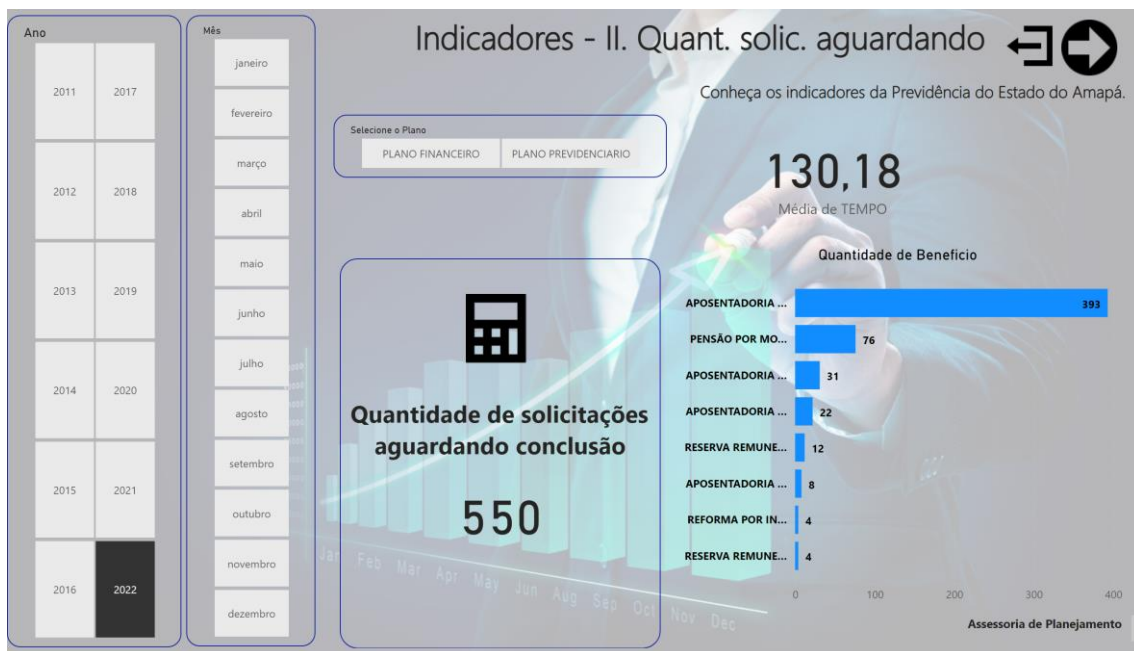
Ano

2011 2017

2012 2018

2013 2019

2014 2020

2015 2021

2016 2022

Mês

janeiro
fevereiro
março
abril
maio
junho
julho
agosto
setembro
outubro
novembro
dezembro

Indicadores - II. Quant. solic. aguardando

Conheça os indicadores da Previdência do Estado do Amapá.

Selecione o Plano

PLANO FINANCEIRO PLANO PREVIDENCIARIO

130,18
Média de TEMPO

Quantidade de solicitações aguardando conclusão

550

Quantidade de Beneficio

| | |
|---|---|
| APOSENTADORIA ... | 393 |
| PENSÃO POR MO... | 76 |
| APOSENTADORIA ... | 31 |
| APOSENTADORIA ... | 22 |
| RESERVA REMUNE... | 12 |
| APOSENTADORIA ... | 8 |
| REFORMA POR IN... | 4 |
| RESERVA REMUNE... | 4 |

0 100 200 300 400

Jan Feb Mar Apr May Jun Aug Sep Oct Nov Dec

Assessoria de Planejamento